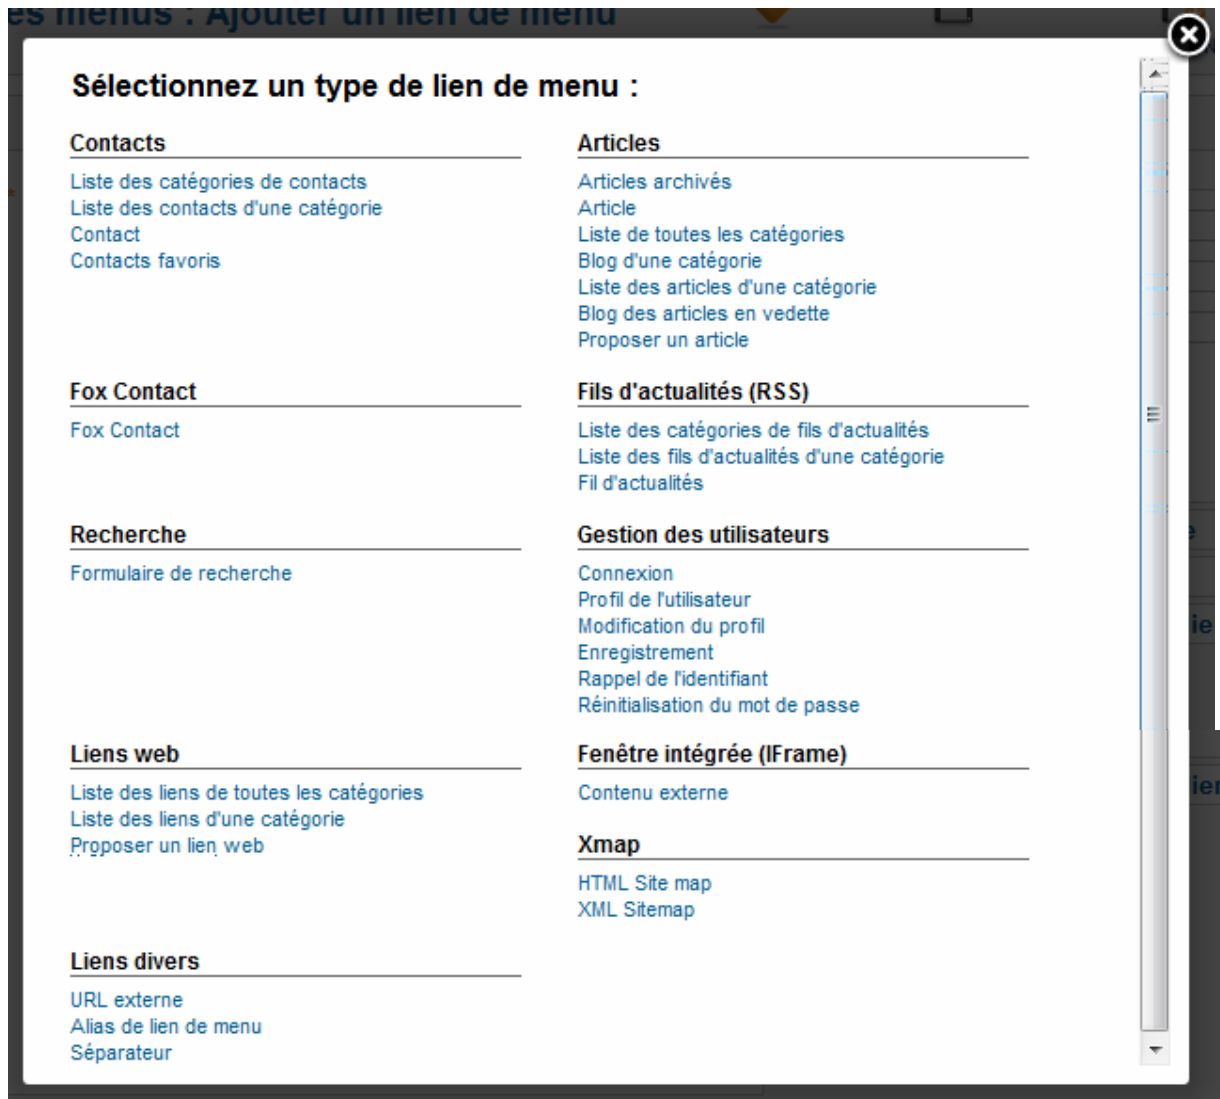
es menus : Ajouter un lien de menu

Sélectionnez un type de lien de menu :

Contacts
Liste des catégories de contacts
Liste des contacts d'une catégorie
Contact
Contacts favoris

Fox Contact
Fox Contact

Recherche
Formulaire de recherche

Liens web
Liste des liens de toutes les catégories
Liste des liens d'une catégorie
Proposer un lien web

Liens divers
URL externe
Alias de lien de menu
Séparateur

Articles
Articles archivés
Article
Liste de toutes les catégories
Blog d'une catégorie
Liste des articles d'une catégorie
Blog des articles en vedette
Proposer un article

Fils d'actualités (RSS)
Liste des catégories de fils d'actualités
Liste des fils d'actualités d'une catégorie
Fil d'actualités

Gestion des utilisateurs
Connexion
Profil de l'utilisateur
Modification du profil
Enregistrement
Rappel de l'identifiant
Réinitialisation du mot de passe

Fenêtre intégrée (IFrame)
Contenu externe

Xmap
HTML Site map
XML Sitemap